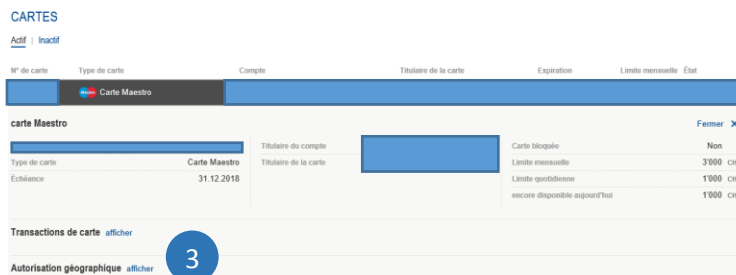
CARTES

Actif | Inactif

| N° de carte | Type de carte | Compte | Titulaire de la carte | Expiration | Limite mensuelle | État |
|---|---|---|---|---|---|---|
| | Maestro Carte Maestro | | | | | |

carte Maestro

Fermer ✕

| | | | | | |
|---|---|---|---|---|---|
| | | Titulaire du compte | | Carte bloquée | Non |
| Type de carte | Carte Maestro | Titulaire de la carte | | Limite mensuelle | 3'000 CH |
| Échéance | 31.12.2018 | | | Limite quotidienne | 1'000 CH |
| | | | | encore disponible aujourd'hui | 1'000 CH |

Transactions de carte afficher

3

Autorisation géographique afficher